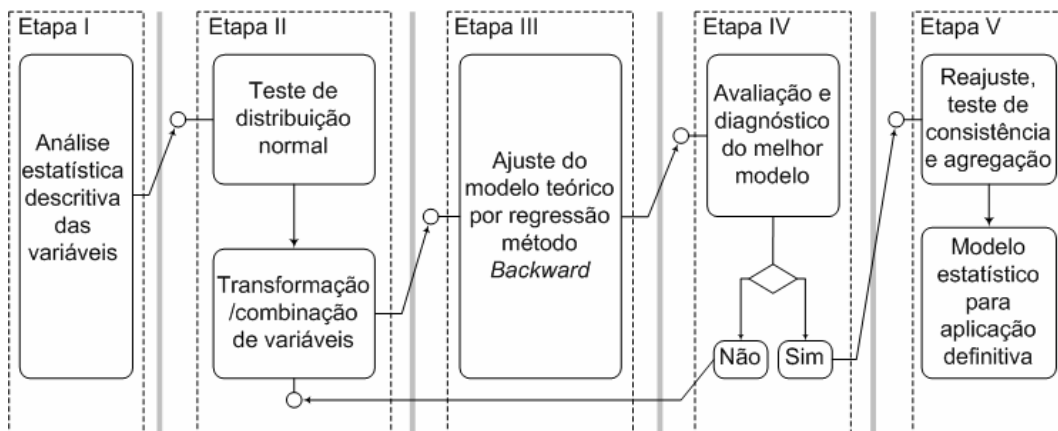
Etapa I

Análise estatística descritiva das variáveis

Etapa II

Teste de distribuição normal

Transformação /combinação de variáveis

Etapa III

Ajuste do modelo teórico por regressão método *Backward*

Etapa IV

Avaliação e diagnóstico do melhor modelo

Não

Sim

Etapa V

Reajuste, teste de consistência e agregação

Modelo estatístico para aplicação definitiva